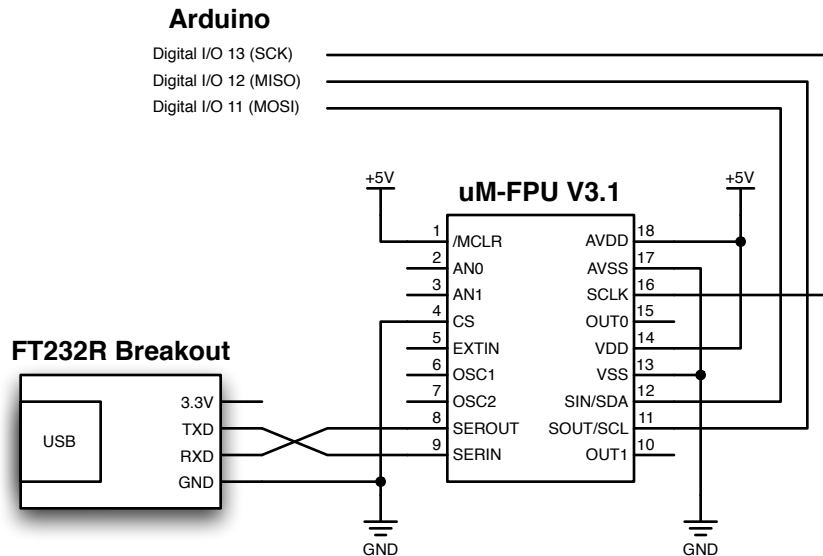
Arduino

Digital I/O 13 (SCK)
Digital I/O 12 (MISO)
Digital I/O 11 (MOSI)

+5V
uM-FPU V3.1
+5V

1 /MCLR
2 AN0
3 AN1
4 CS
5 EXTIN
6 OSC1
7 OSC2
8 SEROUT
9 SERIN

18 AVDD
17 AVSS
16 SCLK
15 OUT0
14 VDD
13 VSS
12 SIN/SDA
11 SOUT/SCL
10 OUT1

FT232R Breakout

USB
3.3V
TXD
RXD
GND

GND
GND